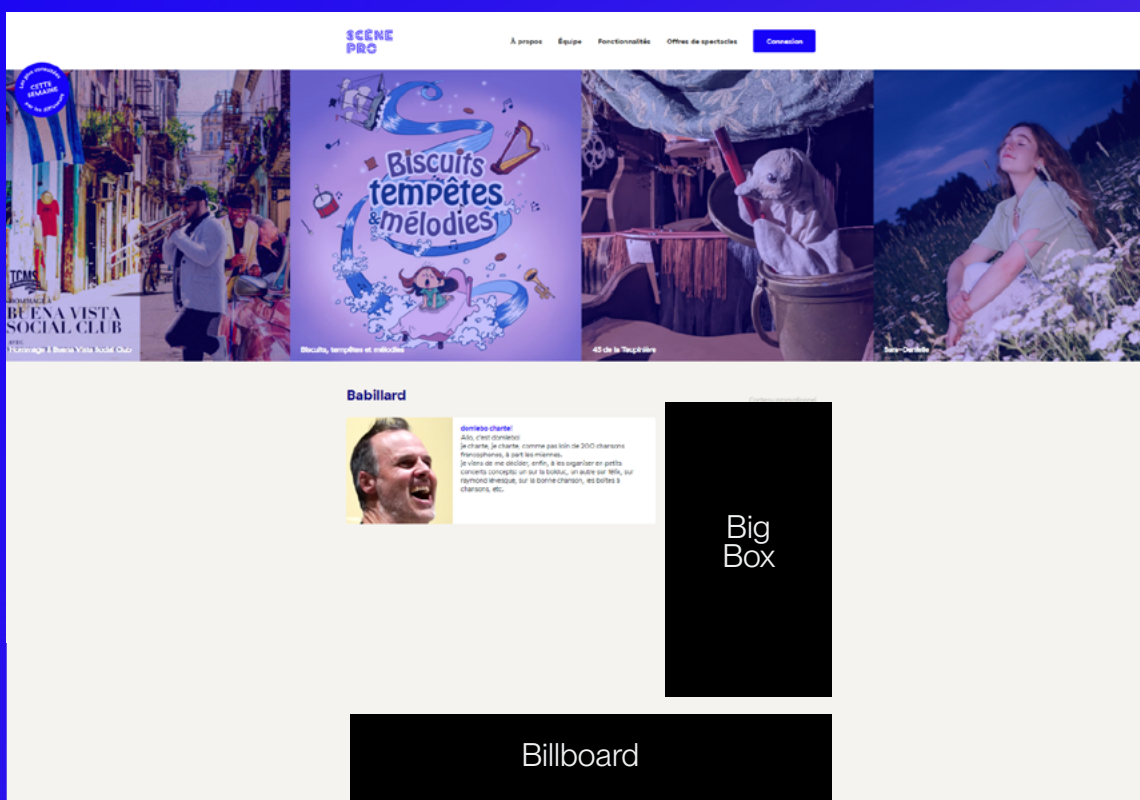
SCÈNE PRO

À propos Équipe Fonctionnalités Offres de spectacles Connexion

Les plus consultés CETTE SEMAINE par les diffuseurs

TCMS HOMMAGE À BUENA VISTA SOCIAL CLUB AVEC

Hommage à Buena Vista Social Club

Biscuits tempêtes & mélodies

Biscuits, tempêtes et mélodies

45 de la Taupinière

Sans-Dentelle

Babillard

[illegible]

domlebo chante!
Allo, c'est domlebo!
je chante, je chante, comme pas loin de 200 chansons francophones, à part les miennes.
je viens de me décider, enfin, à les organiser en petits concerts concepts: un sur la boîte, un autre sur félix, sur raymond lévesque, sur la bonne chanson, les boîtes à chansons, etc.

Big Box

Billboard